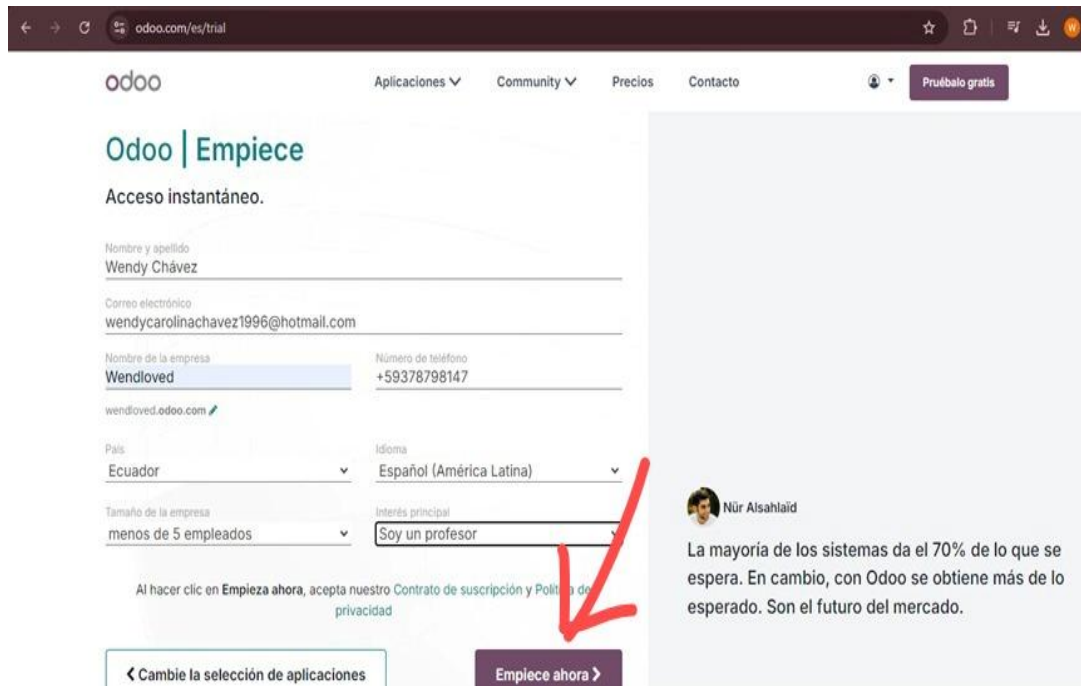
odoo.com/es/trial

odoo

Aplicaciones ∨ Community ∨ Precios Contacto

Pruébalo gratis

Odoo | Empiece

Acceso instantáneo.

Nombre y apellido
Wendy Chávez

Correo electrónico
wendycarolinachavez1996@hotmail.com

Nombre de la empresa
Wendloved

Número de teléfono
+59378798147

wendloved.odoo.com

País
Ecuador

Idioma
Español (América Latina)

Tamaño de la empresa
menos de 5 empleados

Interés principal
Soy un profesor

Al hacer clic en Empieza ahora, acepta nuestro Contrato de suscripción y Polít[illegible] de privacidad

❮ Cambie la selección de aplicaciones

Empiece ahora ❯

Nür Alsahlaïd

La mayoría de los sistemas da el 70% de lo que se espera. En cambio, con Odoo se obtiene más de lo esperado. Son el futuro del mercado.